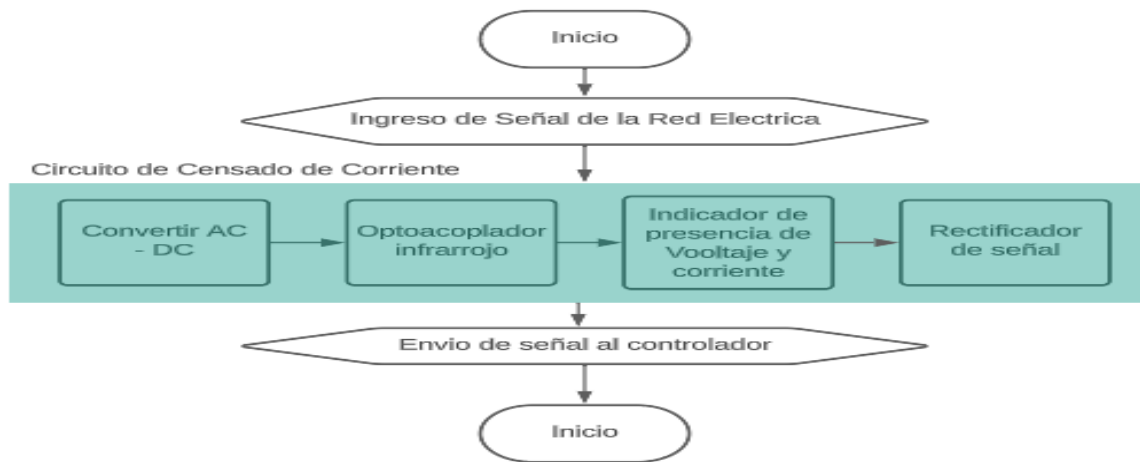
Inicio

Ingreso de Señal de la Red Electrica

Circuito de Censado de Corriente

Convertir AC - DC

Optoacoplador infrarrojo

Indicador de presencia de Vooltaje y corriente

Rectificador de señal

Envio de señal al controlador

Inicio